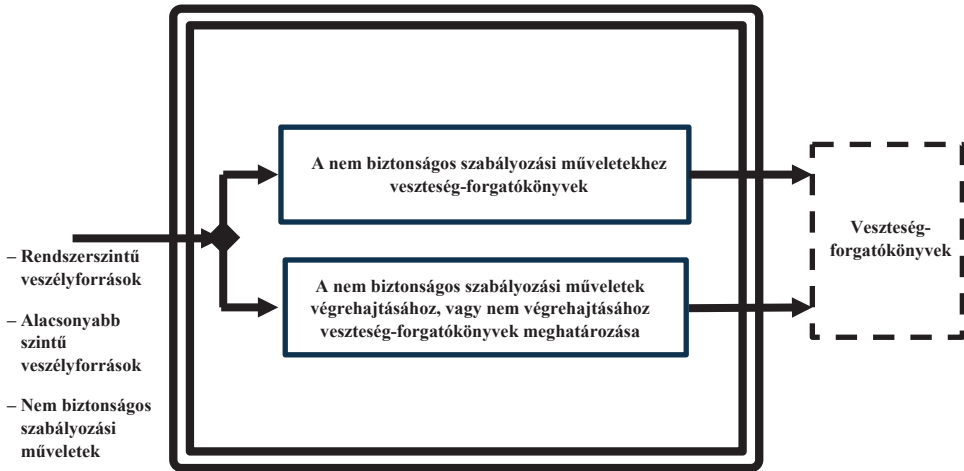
– Rendszerszintű veszélyforrások

– Alacsonyabb szintű veszélyforrások

– Nem biztonságos szabályozási műveletek

A nem biztonságos szabályozási műveletekhez veszteség-forgatókönyvek

A nem biztonságos szabályozási műveletek végrehajtásához, vagy nem végrehajtásához veszteség-forgatókönyvek meghatározása

Veszteség-forgatókönyvek